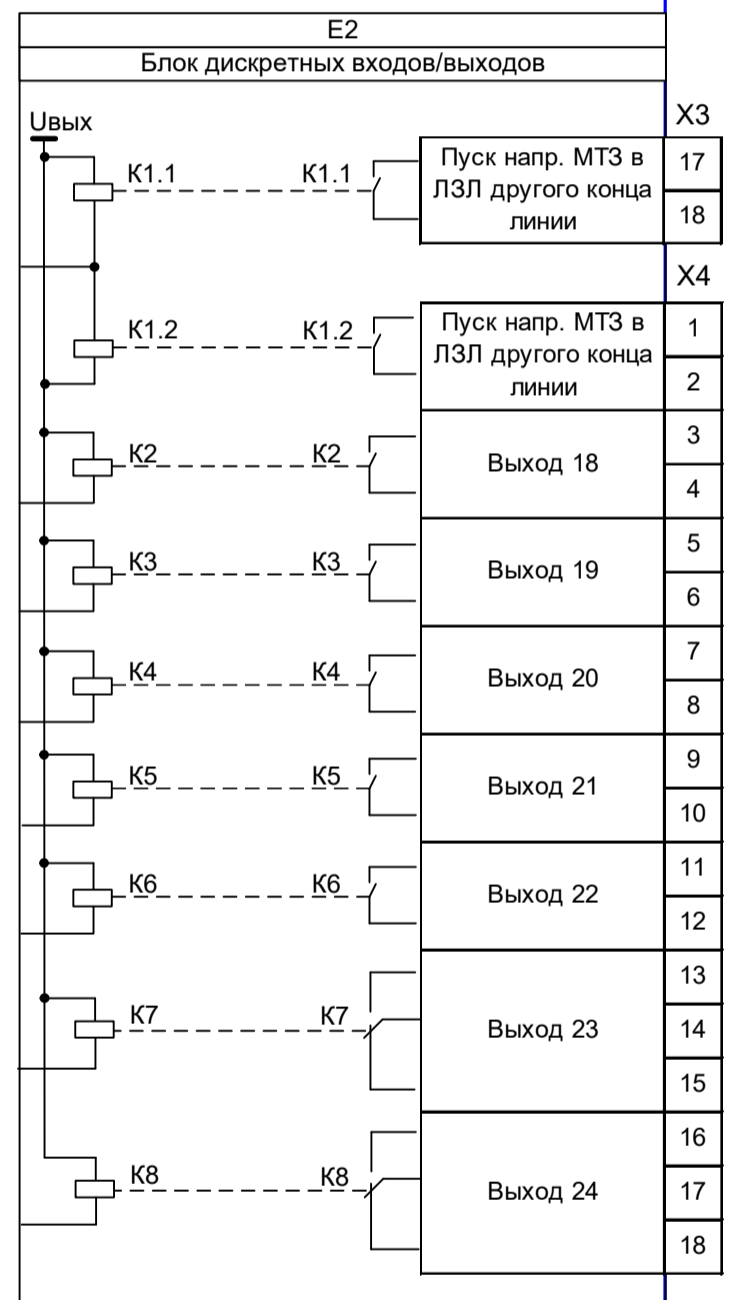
E2

Блок дискретных входов/выходов

Uвых

X3

K1.1 K1.1 Пуск напр. МТЗ в ЛЗЛ другого конца линии 17 18

X4

K1.2 K1.2 Пуск напр. МТЗ в ЛЗЛ другого конца линии 1 2

K2 K2 Выход 18 3 4

K3 K3 Выход 19 5 6

K4 K4 Выход 20 7 8

K5 K5 Выход 21 9 10

K6 K6 Выход 22 11 12

K7 K7 Выход 23 13 14 15

K8 K8 Выход 24 16 17 18